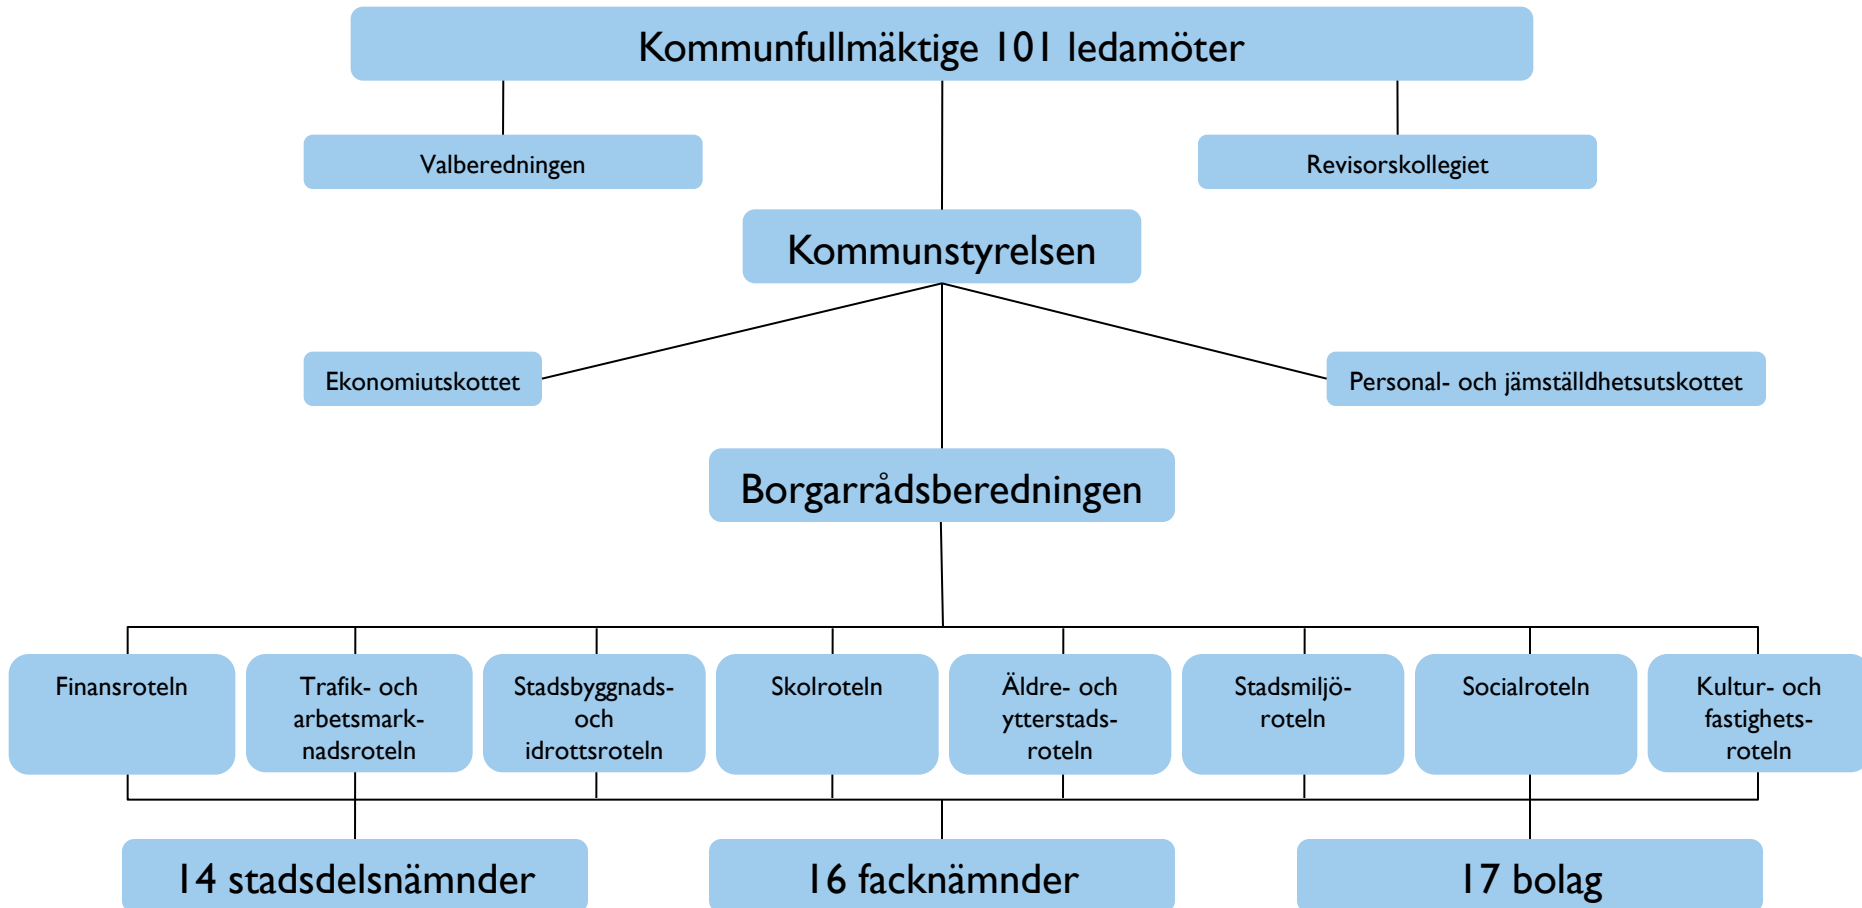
Kommunfullmäktige 101 ledamöter

Valberedningen

Revisorskollegiet

Kommunstyrelsen

Ekonomiutskottet

Personal- och jämställdhetsutskottet

Borgarrådsberedningen

Finansroteln

Trafik- och arbetsmarknadsroteln

Stadsbyggnads- och idrottsroteln

Skolroteln

Äldre- och ytterstadsroteln

Stadsmiljöroteln

Socialroteln

Kultur- och fastighetsroteln

14 stadsdelsnämnder

16 facknämnder

17 bolag